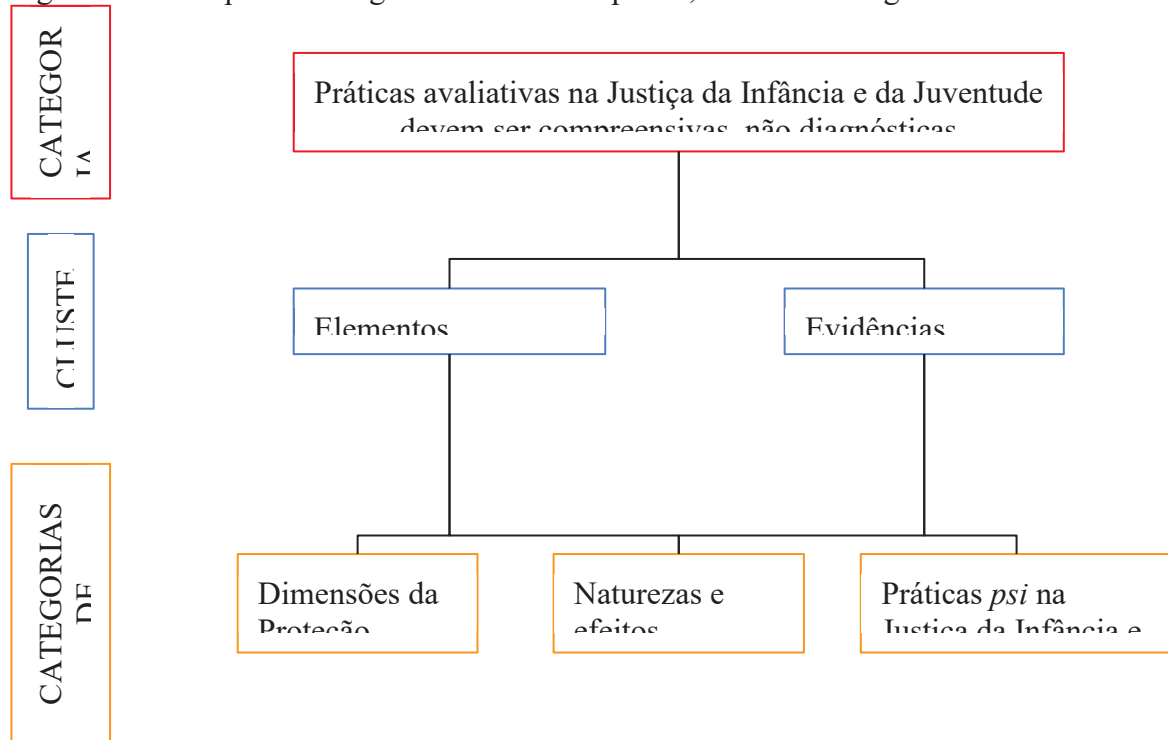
CATEGOR IA

Práticas avaliativas na Justiça da Infância e da Juventude devem ser compreensivas, não diagnósticas

CLUSTE

Elementos

Evidências

CATEGORIAS DE

Dimensões da Proteção

Naturezas e efeitos

Práticas *psi* na Justiça da Infância e